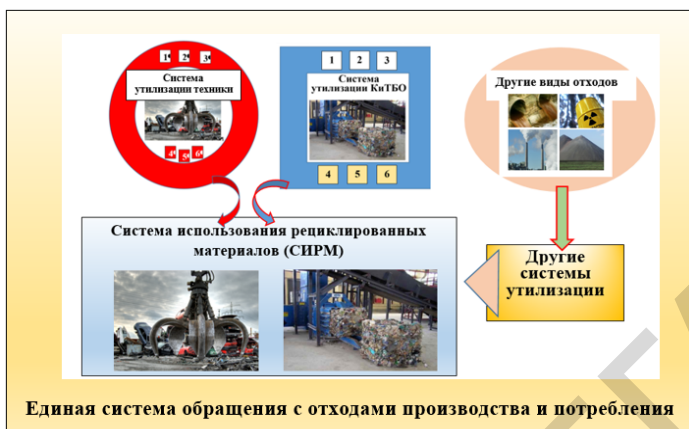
1 2 3
Система утилизации техники
4 5 6

1 2 3
Система утилизации КиТБО
4 5 6

Другие виды отходов

Система использования рециклированных материалов (СИРМ)

Другие системы утилизации

Единая система обращения с отходами производства и потребления